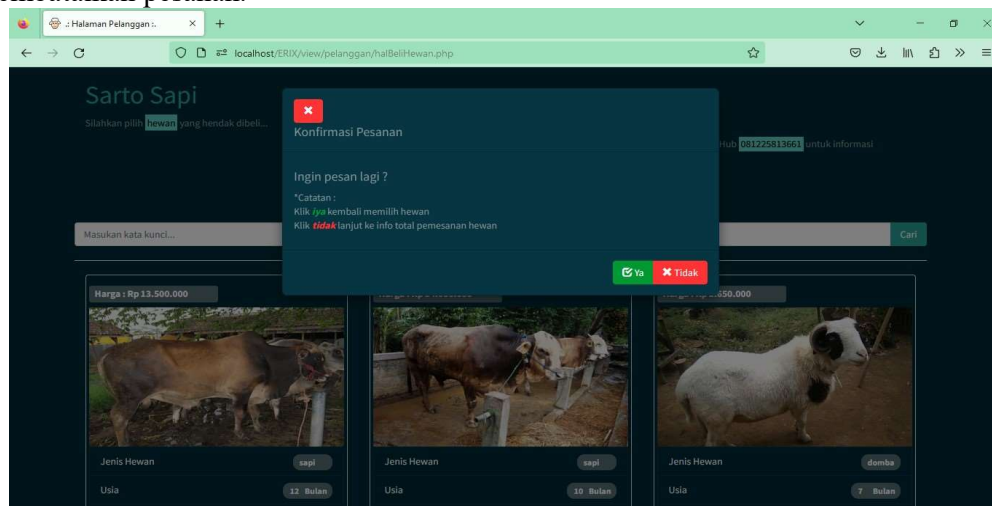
.: Halaman Pelanggan :.

localhost/ERIX/view/pelanggan/halBeliHewan.php

Sarto Sapi

Silahkan pilih hewan yang hendak dibeli...

Hub 081225813661 untuk informasi

Masukan kata kunci...

Cari

Konfirmasi Pesanan

Ingin pesan lagi ?

*Catatan :
Klik iya kembali memilih hewan
Klik tidak lanjut ke info total pemesanan hewan

Ya

Tidak

Harga : Rp 13.500.000

Harga : Rp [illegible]

Harga : Rp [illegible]550.000

Jenis Hewan

sapi

Usia

12 Bulan

Jenis Hewan

sapi

Usia

10 Bulan

Jenis Hewan

domba

Usia

7 Bulan